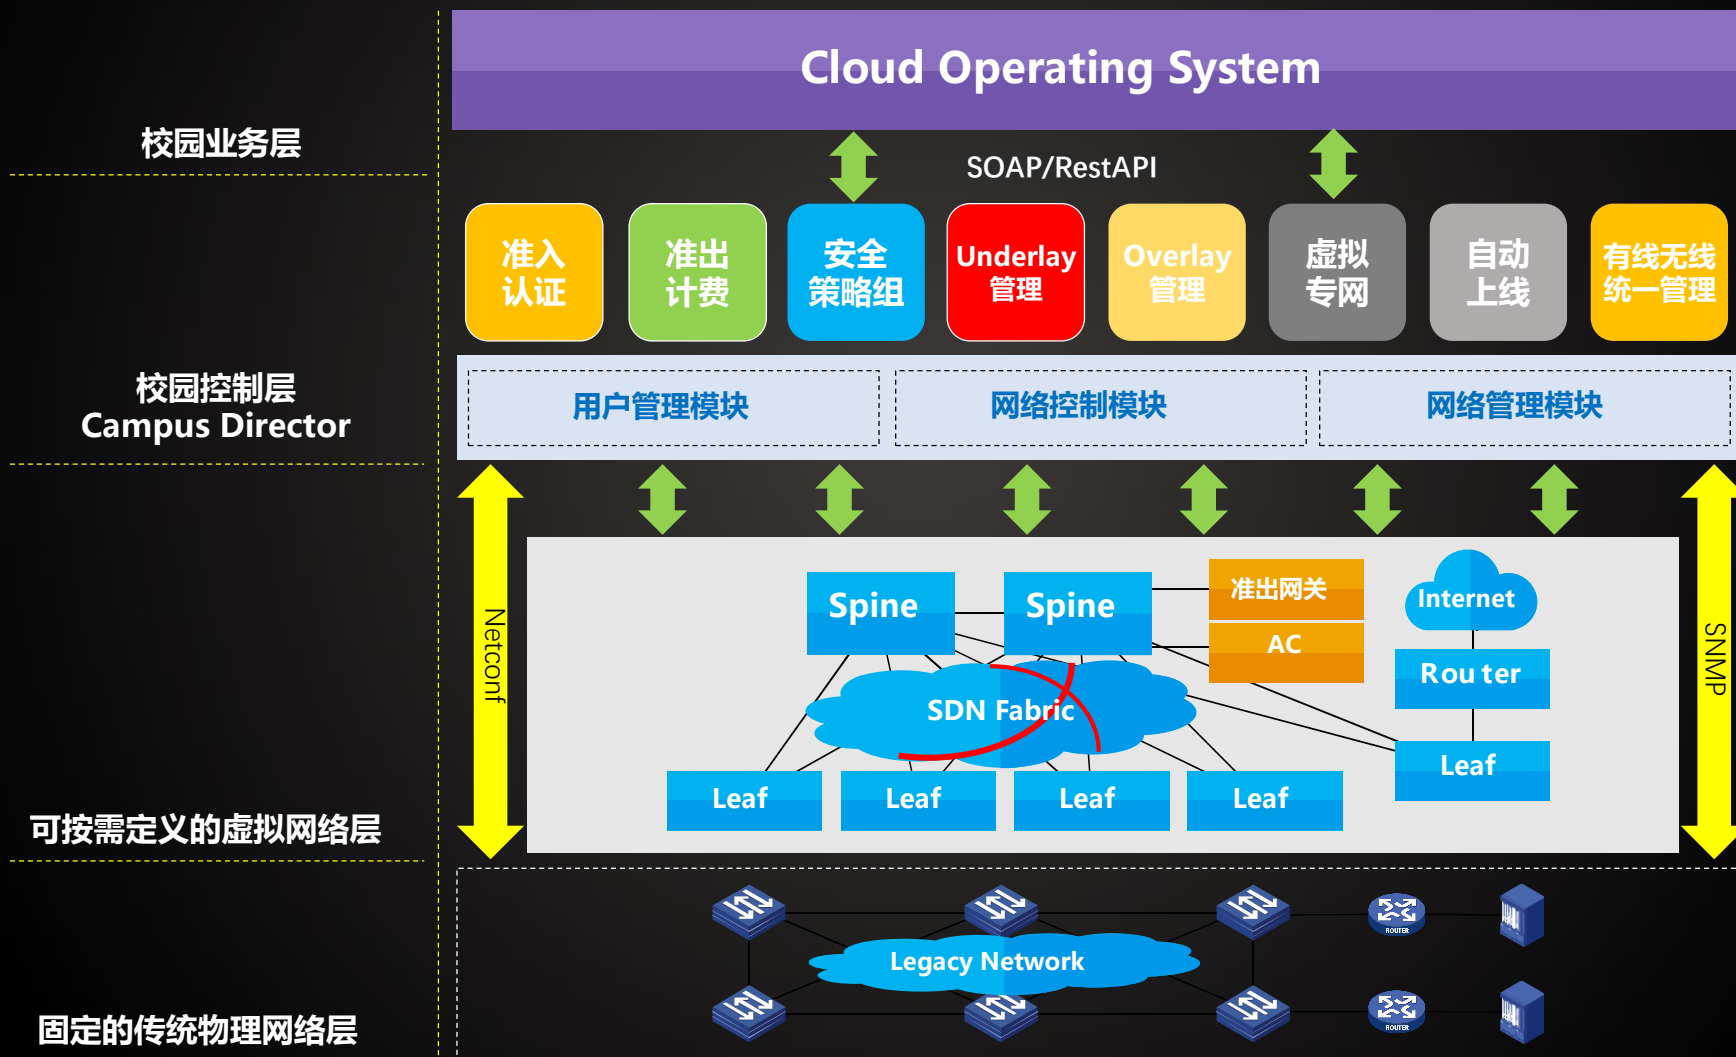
校园业务层

Cloud Operating System

SOAP/RestAPI

准入认证

准出计费

安全策略组

Underlay管理

Overlay管理

虚拟专网

自动上线

有线无线统一管理

校园控制层
Campus Director

用户管理模块

网络控制模块

网络管理模块

Netconf

SNMP

Spine

Spine

准出网关

AC

Internet

Router

SDN Fabric

Leaf

Leaf

Leaf

Leaf

Leaf

可按需定义的虚拟网络层

Legacy Network

ROUTER

ROUTER

固定的传统物理网络层